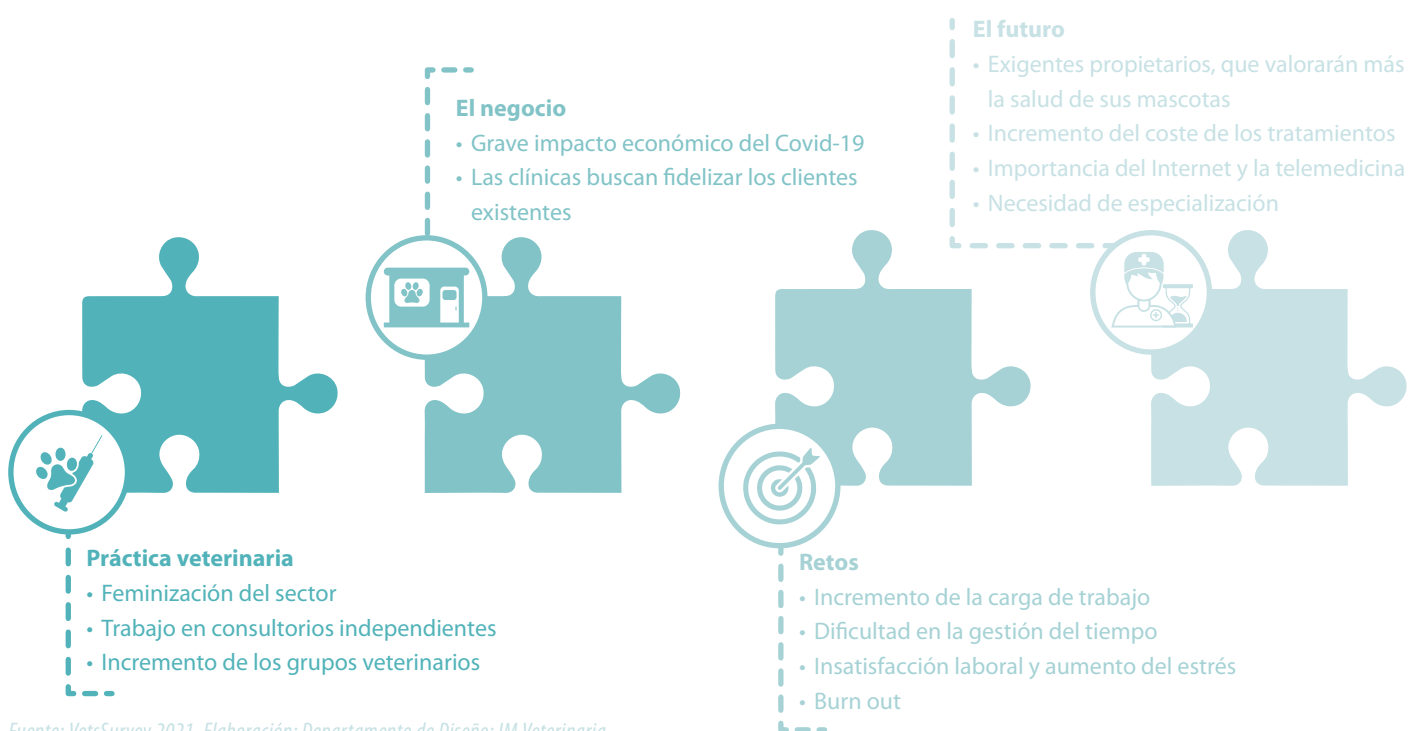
El futuro
• Exigentes propietarios, que valorarán más la salud de sus mascotas
• Incremento del coste de los tratamientos
• Importancia del Internet y la telemedicina
• Necesidad de especialización

El negocio
• Grave impacto económico del Covid-19
• Las clínicas buscan fidelizar los clientes existentes

Práctica veterinaria
• Feminización del sector
• Trabajo en consultorios independientes
• Incremento de los grupos veterinarios

Retos
• Incremento de la carga de trabajo
• Dificultad en la gestión del tiempo
• Insatisfacción laboral y aumento del estrés
• Burn out

Fuente: VetsSurvey 2021. Elaboración: Departamento de Diseño: IM Veterinaria